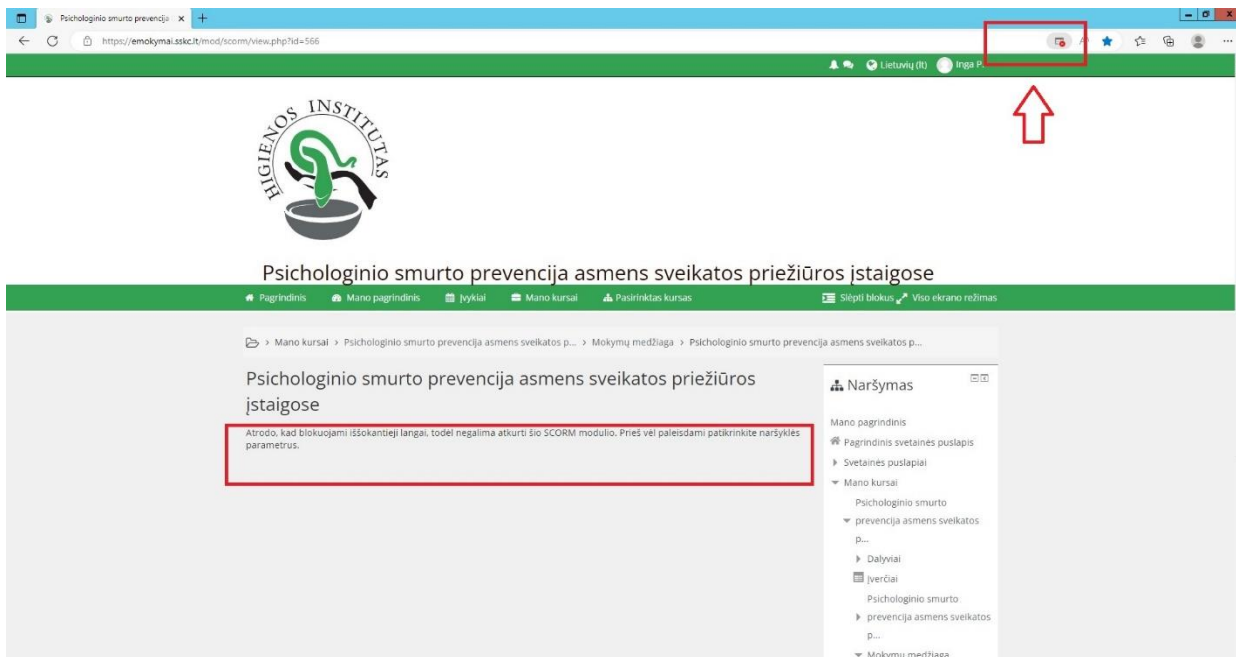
Psichologinio smurto prevencija ×

https://emokymai.sskc.lt/mod/scorm/view.php?id=566

Lietuvių (lt) Inga P

HIGIENOS INSTITUTAS

Psichologinio smurto prevencija asmens sveikatos priežiūros įstaigose

Pagrindinis Mano pagrindinis Įvykiai Mano kursai Pasirinktas kursas Slėpti blokus Viso ekrano režimas

Mano kursai › Psichologinio smurto prevencija asmens sveikatos p... › Mokymų medžiaga › Psichologinio smurto prevencija asmens sveikatos p...

Psichologinio smurto prevencija asmens sveikatos priežiūros įstaigose

Atrodo, kad blokuojami iššokantieji langai, todėl negalima atkurti šio SCORM modulio. Prieš vėl paleisdami patikrinkite naršyklės parametrus.

Naršymas

Mano pagrindinis
Pagrindinis svetainės puslapis
Svetainės puslapiai
Mano kursai
Psichologinio smurto prevencija asmens sveikatos p...
Dalyviai
Įverčiai
Psichologinio smurto prevencija asmens sveikatos p...
Mokymų medžiaga